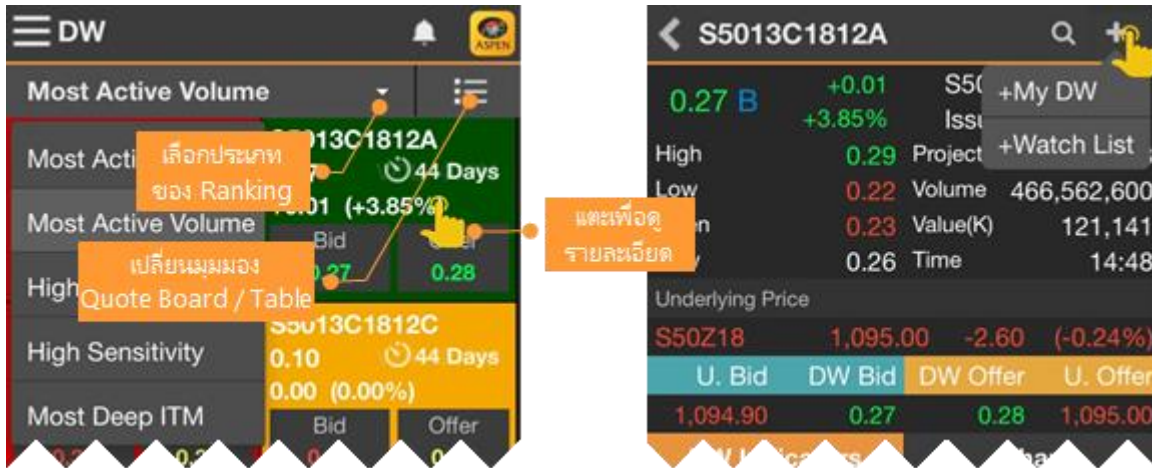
DW

ASPEN

Most Active Volume

Most Acti

เลือกประเภท ของ Ranking

S5013C1812A

0.27

44 Days

+0.01 (+3.85%)

Most Active Volume

Bid

Offer

0.27

0.28

High

เปลี่ยนมุมมอง Quote Board / Table

S5013C1812C

0.10

44 Days

0.00 (0.00%)

High Sensitivity

Most Deep ITM

Bid

Offer

แตะเพื่อดู รายละเอียด

S5013C1812A

0.27 B

+0.01

+3.85%

S50

Issu

+My DW

+Watch List

High

0.29

Project

Low

0.22

Volume

466,562,600

0.23

Value(K)

121,141

0.26

Time

14:48

Underlying Price

S50Z18

1,095.00

-2.60

(-0.24%)

U. Bid

DW Bid

DW Offer

U. Offer

1,094.90

0.27

0.28

1,095.00